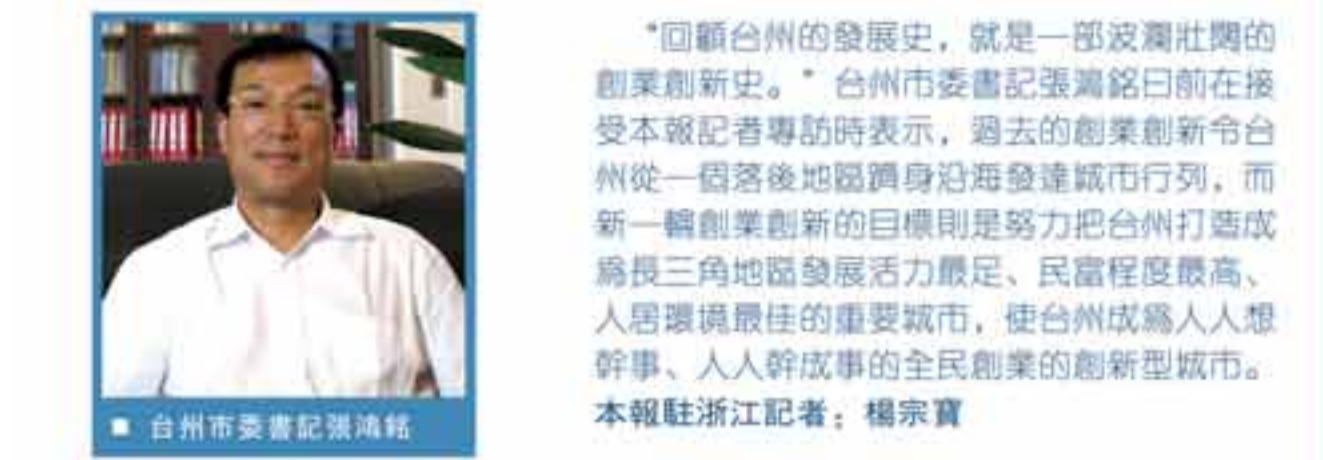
■ 台州市委書記張鴻銘

"回顧台州的發展史，就是一部波瀾壯闊的創業創新史。" 台州市委書記張鴻銘日前在接受本報記者專訪時表示，過去的創業創新令台州從一個落後地區躋身沿海發達城市行列，而新一輪創業創新的目標則是努力把台州打造成爲長三角地區發展活力最足、民富程度最高、人居環境最佳的重要城市，使台州成爲人人想幹事、人人幹成事的全民創業的創新型城市。

本報駐浙江記者：楊宗寶